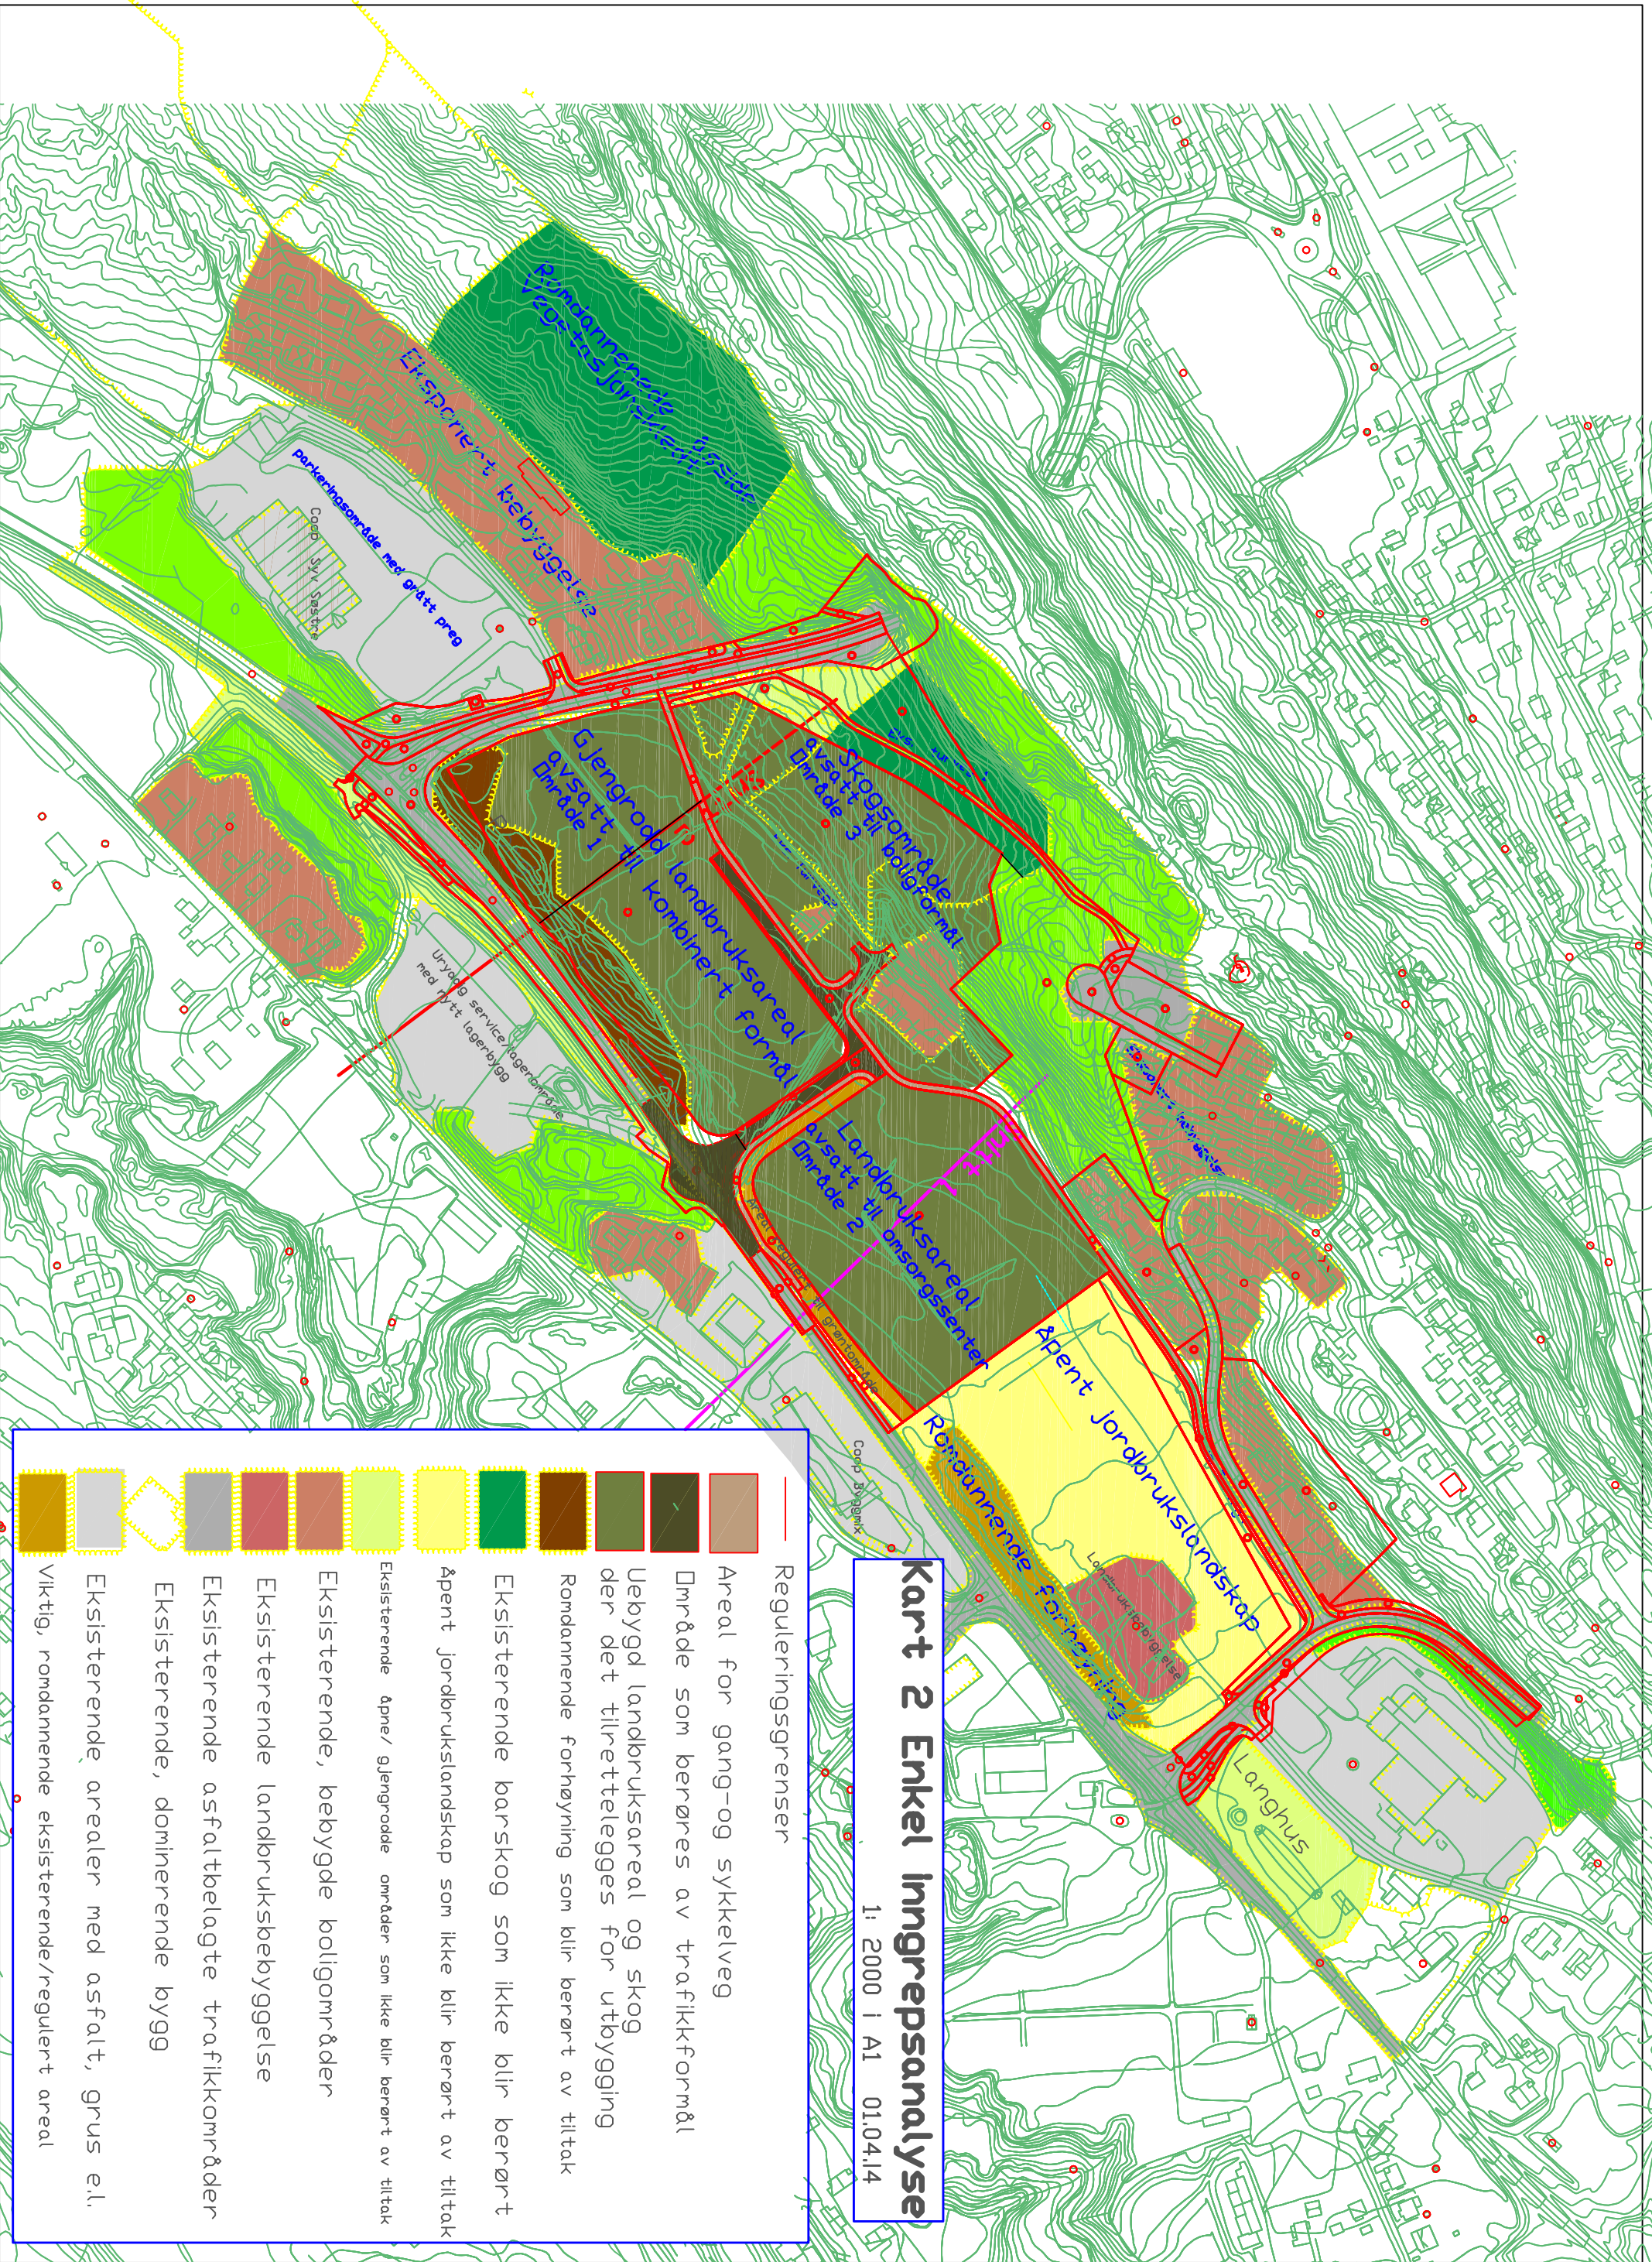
Kart 2 Enkel Inngrepsanalyse
1: 2000 i A1 01.04.14

Reguleringsgrenser
Areal for gang-og sykkelveg
Område som berøres av trafikkformål
Ubebygd landbruksareal og skog der det tilrettelegges for utbygging
Romdannende forhøyning som blir berørt av tiltak
Eksisterende barskog som ikke blir berørt
Åpent jordbrukslandskap som ikke blir berørt av tiltak
Eksisterende åpne/ gjengrodde områder som ikke blir berørt av tiltak
Eksisterende, bebygde boligområder
Eksisterende landbruksbebyggelse
Eksisterende asfaltbelagte trafikkområder
Eksisterende, dominerende bygg
Eksisterende arealer med asfalt, grus e.l.
Viktig, romdannende eksisterende/regulert areal

Romdannende åsside
Vegetasjonsbelte
Eksisterende bebyggelse
parkeringsområde med grått preg
Coop Syv Søstre
Skogsområde avsatt til boligformål
Område 3
Gjengrodd landbruksareal avsatt til kombinert formål
Område 1
Landbruksareal avsatt til omsorgssenter
Område 2
Uryddig service/lagerområde med nytt lagerbygg
Areal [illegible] til grøntområde
Åpent Jordbrukslandskap
Romdannende forhøyning
Langhus
Coop Byggmix
Landbruksbebyggelse